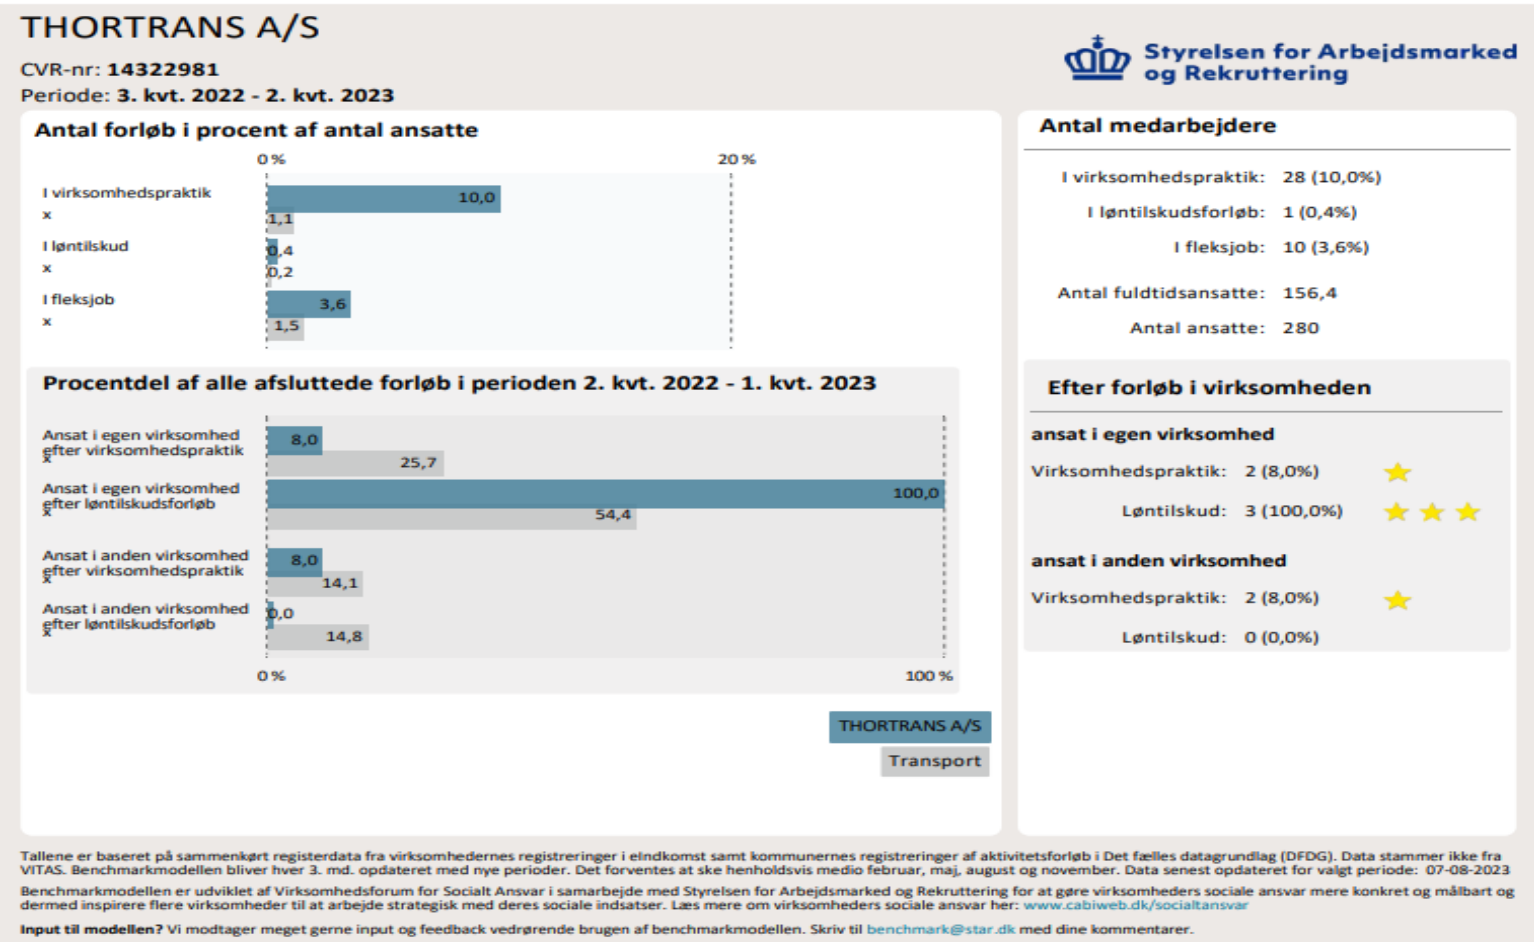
THORTRANS A/S

CVR-nr: 14322981
Periode: 3. kvt. 2022 - 2. kvt. 2023

Styrelsen for Arbejdsmarked og Rekruttering

Antal forløb i procent af antal ansatte

0 %
20 %

I virksomhedspraktik
x
10,0
1,1
I løntilskud
x
0,4
0,2
I fleksjob
x
3,6
1,5

Antal medarbejdere

I virksomhedspraktik: 28 (10,0%)
I løntilskudsforløb: 1 (0,4%)
I fleksjob: 10 (3,6%)
Antal fuldtidsansatte: 156,4
Antal ansatte: 280

Procentdel af alle afsluttede forløb i perioden 2. kvt. 2022 - 1. kvt. 2023

Ansat i egen virksomhed efter virksomhedspraktik
x
8,0
25,7
Ansat i egen virksomhed efter løntilskudsforløb
x
100,0
54,4
Ansat i anden virksomhed efter virksomhedspraktik
x
8,0
14,1
Ansat i anden virksomhed efter løntilskudsforløb
x
0,0
14,8

0 %
100 %

Efter forløb i virksomheden

ansat i egen virksomhed
Virksomhedspraktik: 2 (8,0%)
Løntilskud: 3 (100,0%)

ansat i anden virksomhed
Virksomhedspraktik: 2 (8,0%)
Løntilskud: 0 (0,0%)

THORTRANS A/S
Transport

Tallene er baseret på sammenkørt registerdata fra virksomhedernes registreringer i eIndkomst samt kommunernes registreringer af aktivitetsforløb i Det fælles datagrundlag (DFDG). Data stammer ikke fra VITAS. Benchmarkmodellen bliver hver 3. md. opdateret med nye perioder. Det forventes at ske henholdsvis medio februar, maj, august og november. Data senest opdateret for valgt periode: 07-08-2023

Benchmarkmodellen er udviklet af Virksomhedsforum for Socialt Ansvar i samarbejde med Styrelsen for Arbejdsmarked og Rekruttering for at gøre virksomheders sociale ansvar mere konkret og målbart og dermed inspirere flere virksomheder til at arbejde strategisk med deres sociale indsatser. Læs mere om virksomheders sociale ansvar her: www.cabiweb.dk/socialtansvar

Input til modellen? Vi modtager meget gerne input og feedback vedrørende brugen af benchmarkmodellen. Skriv til benchmark@star.dk med dine kommentarer.